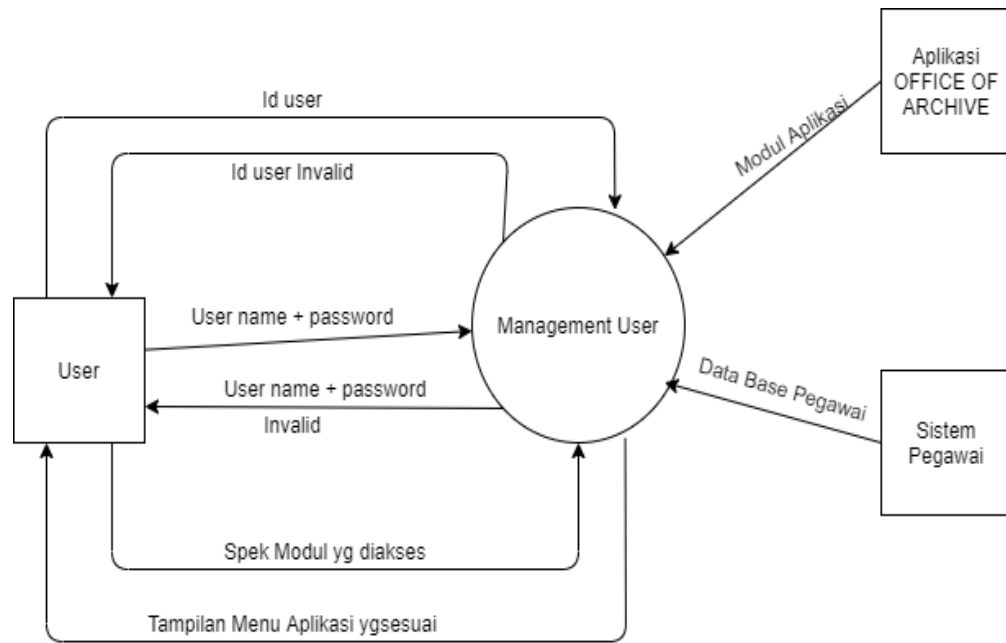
Aplikasi OFFICE OF ARCHIVE

Id user

Id user Invalid

Modul Aplikasi

User name + password

Management User

User

User name + password Invalid

Data Base Pegawai

Sistem Pegawai

Spek Modul yg diakses

Tampilan Menu Aplikasi ygsesuai